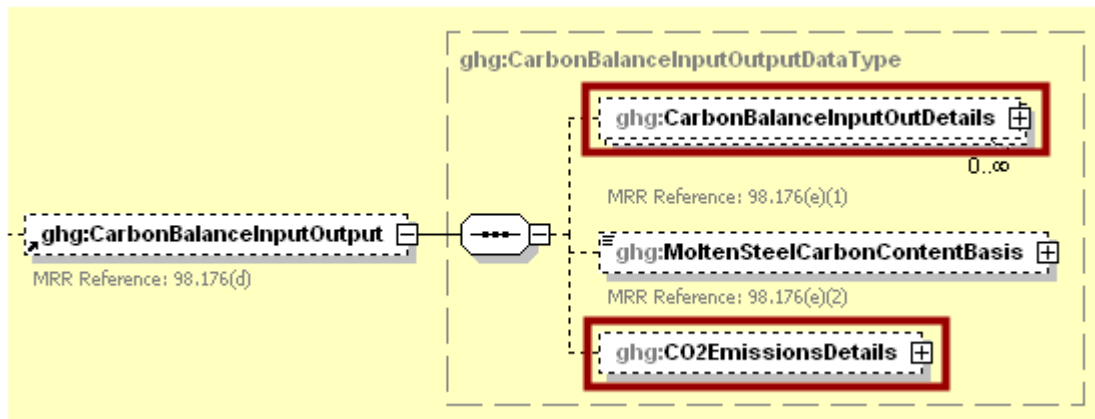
ghg:CarbonBalanceInputOutput

MRR Reference: 98.176(d)

ghg:CarbonBalanceInputOutputDataType

ghg:CarbonBalanceInputOutDetails

0..∞

MRR Reference: 98.176(e)(1)

ghg:MoltenSteelCarbonContentBasis

MRR Reference: 98.176(e)(2)

ghg:CO2EmissionsDetails